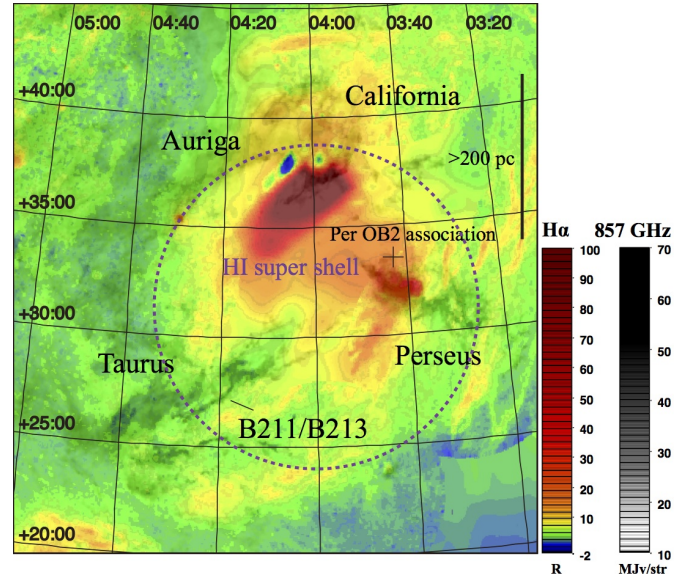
05:00 04:40 04:20 04:00 03:40 03:20

+40:00

California

Auriga

>200 pc

+35:00

Per OB2 association

HI super shell

+30:00

Taurus

Perseus

+25:00

B211/B213

+20:00

Hα

100
90
80
70
60
50
40
30
20
10
-2
R

857 GHz

70
60
50
40
30
20
10
MJy/str